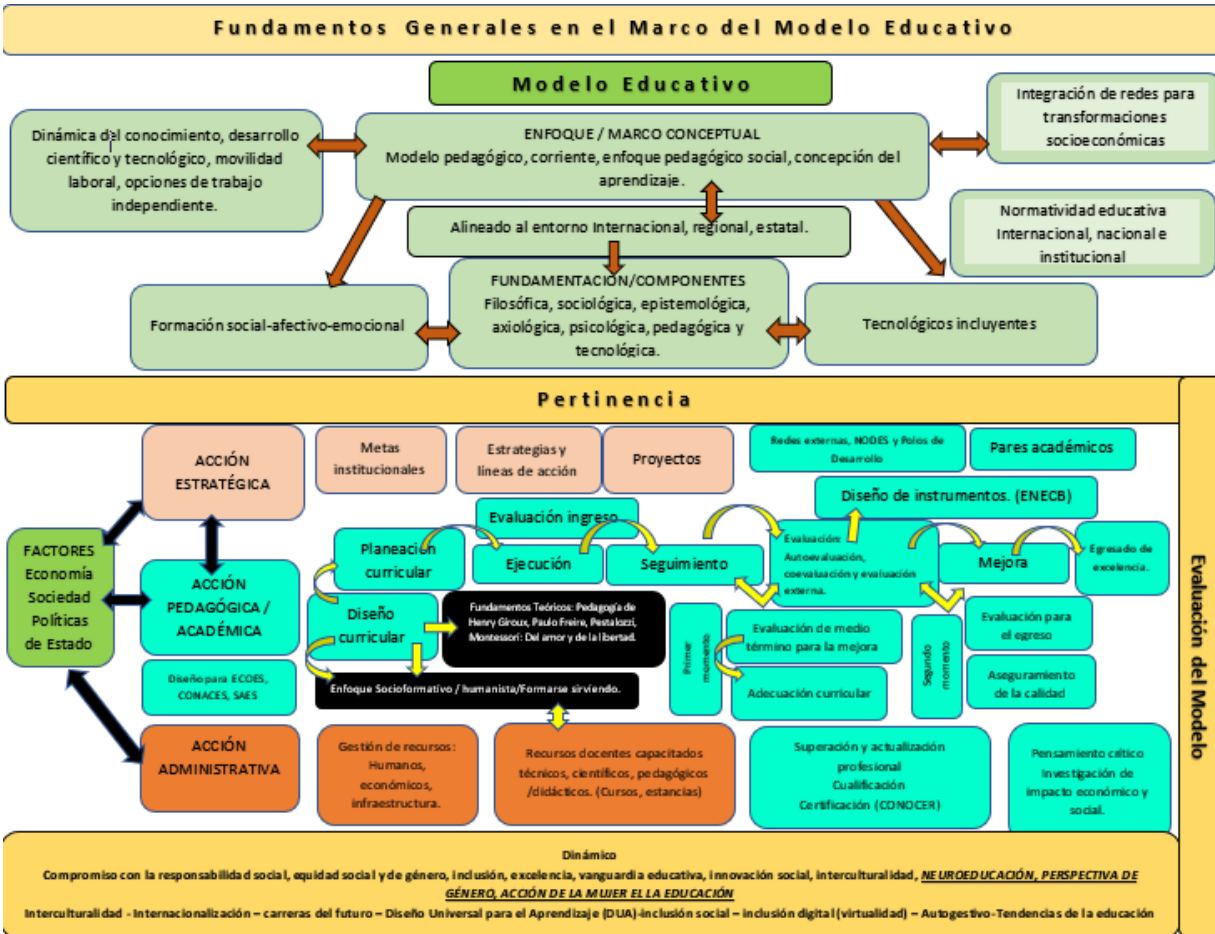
Fundamentos Generales en el Marco del Modelo Educativo

Modelo Educativo

Dinámica del conocimiento, desarrollo científico y tecnológico, movilidad laboral, opciones de trabajo independiente.

ENFOQUE / MARCO CONCEPTUAL
Modelo pedagógico, corriente, enfoque pedagógico social, concepción del aprendizaje.

Integración de redes para transformaciones socioeconómicas

Alineado al entorno Internacional, regional, estatal.

Normatividad educativa Internacional, nacional e institucional

Formación social-afectivo-emocional

FUNDAMENTACIÓN/COMPONENTES
Filosófica, sociológica, epistemológica, axiológica, psicológica, pedagógica y tecnológica.

Tecnológicos incluyentes

Pertinencia

Evaluación del Modelo

ACCIÓN ESTRATÉGICA

Metas institucionales

Estrategias y líneas de acción

Proyectos

Redes externas, NODES y Polos de Desarrollo

Pares académicos

Diseño de instrumentos. (ENECB)

Evaluación ingreso

FACTORES
Economía
Sociedad
Políticas de Estado

ACCIÓN PEDAGÓGICA / ACADÉMICA

Planeación curricular

Ejecución

Seguimiento

Evaluación:
Autoevaluación, coevaluación y evaluación externa.

Mejora

Egresado de excelencia.

Diseño curricular

Fundamentos Teóricos: Pedagogía de Henry Giroux, Paulo Freire, Pestalozzi, Montessori: Del amor y de la libertad.

Primer momento

Evaluación de medio término para la mejora

Segundo momento

Evaluación para el egreso

Diseño para ECOES, CONACES, SAES

Enfoque Socioformativo / humanista/Formarse sirviendo.

Adecuación curricular

Aseguramiento de la calidad

ACCIÓN ADMINISTRATIVA

Gestión de recursos: Humanos, económicos, infraestructura.

Recursos docentes capacitados técnicos, científicos, pedagógicos /didácticos. (Cursos, estancias)

Superación y actualización profesional
Cualificación
Certificación (CONOCER)

Pensamiento crítico
Investigación de impacto económico y social.

Dinámico
Compromiso con la responsabilidad social, equidad social y de género, inclusión, excelencia, vanguardia educativa, innovación social, interculturalidad, NEUROEDUCACIÓN, PERSPECTIVA DE GÉNERO, ACCIÓN DE LA MUJER EL LA EDUCACIÓN
Interculturalidad - Internacionalización – carreras del futuro – Diseño Universal para el Aprendizaje (DUA)-inclusión social – inclusión digital (virtualidad) – Autogestivo-Tendencias de la educación